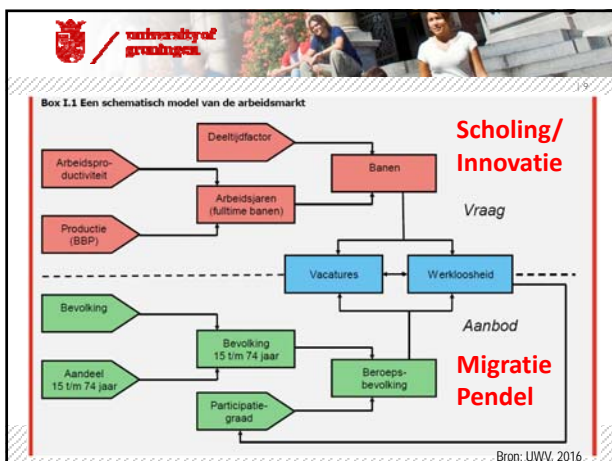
university of groningen

9

Box I.1 Een schematisch model van de arbeidsmarkt

Deeltijdfactor

Arbeidsproductiviteit

Banen

Arbeidsjaren (fulltime banen)

Productie (BBP)

Scholing/ Innovatie

Vraag

Vacatures

Werkloosheid

Aanbod

Bevolking

Bevolking 15 t/m 74 jaar

Aandeel 15 t/m 74 jaar

Beroepsbevolking

Participatiegraad

Migratie Pendel

Bron: UWV, 2016